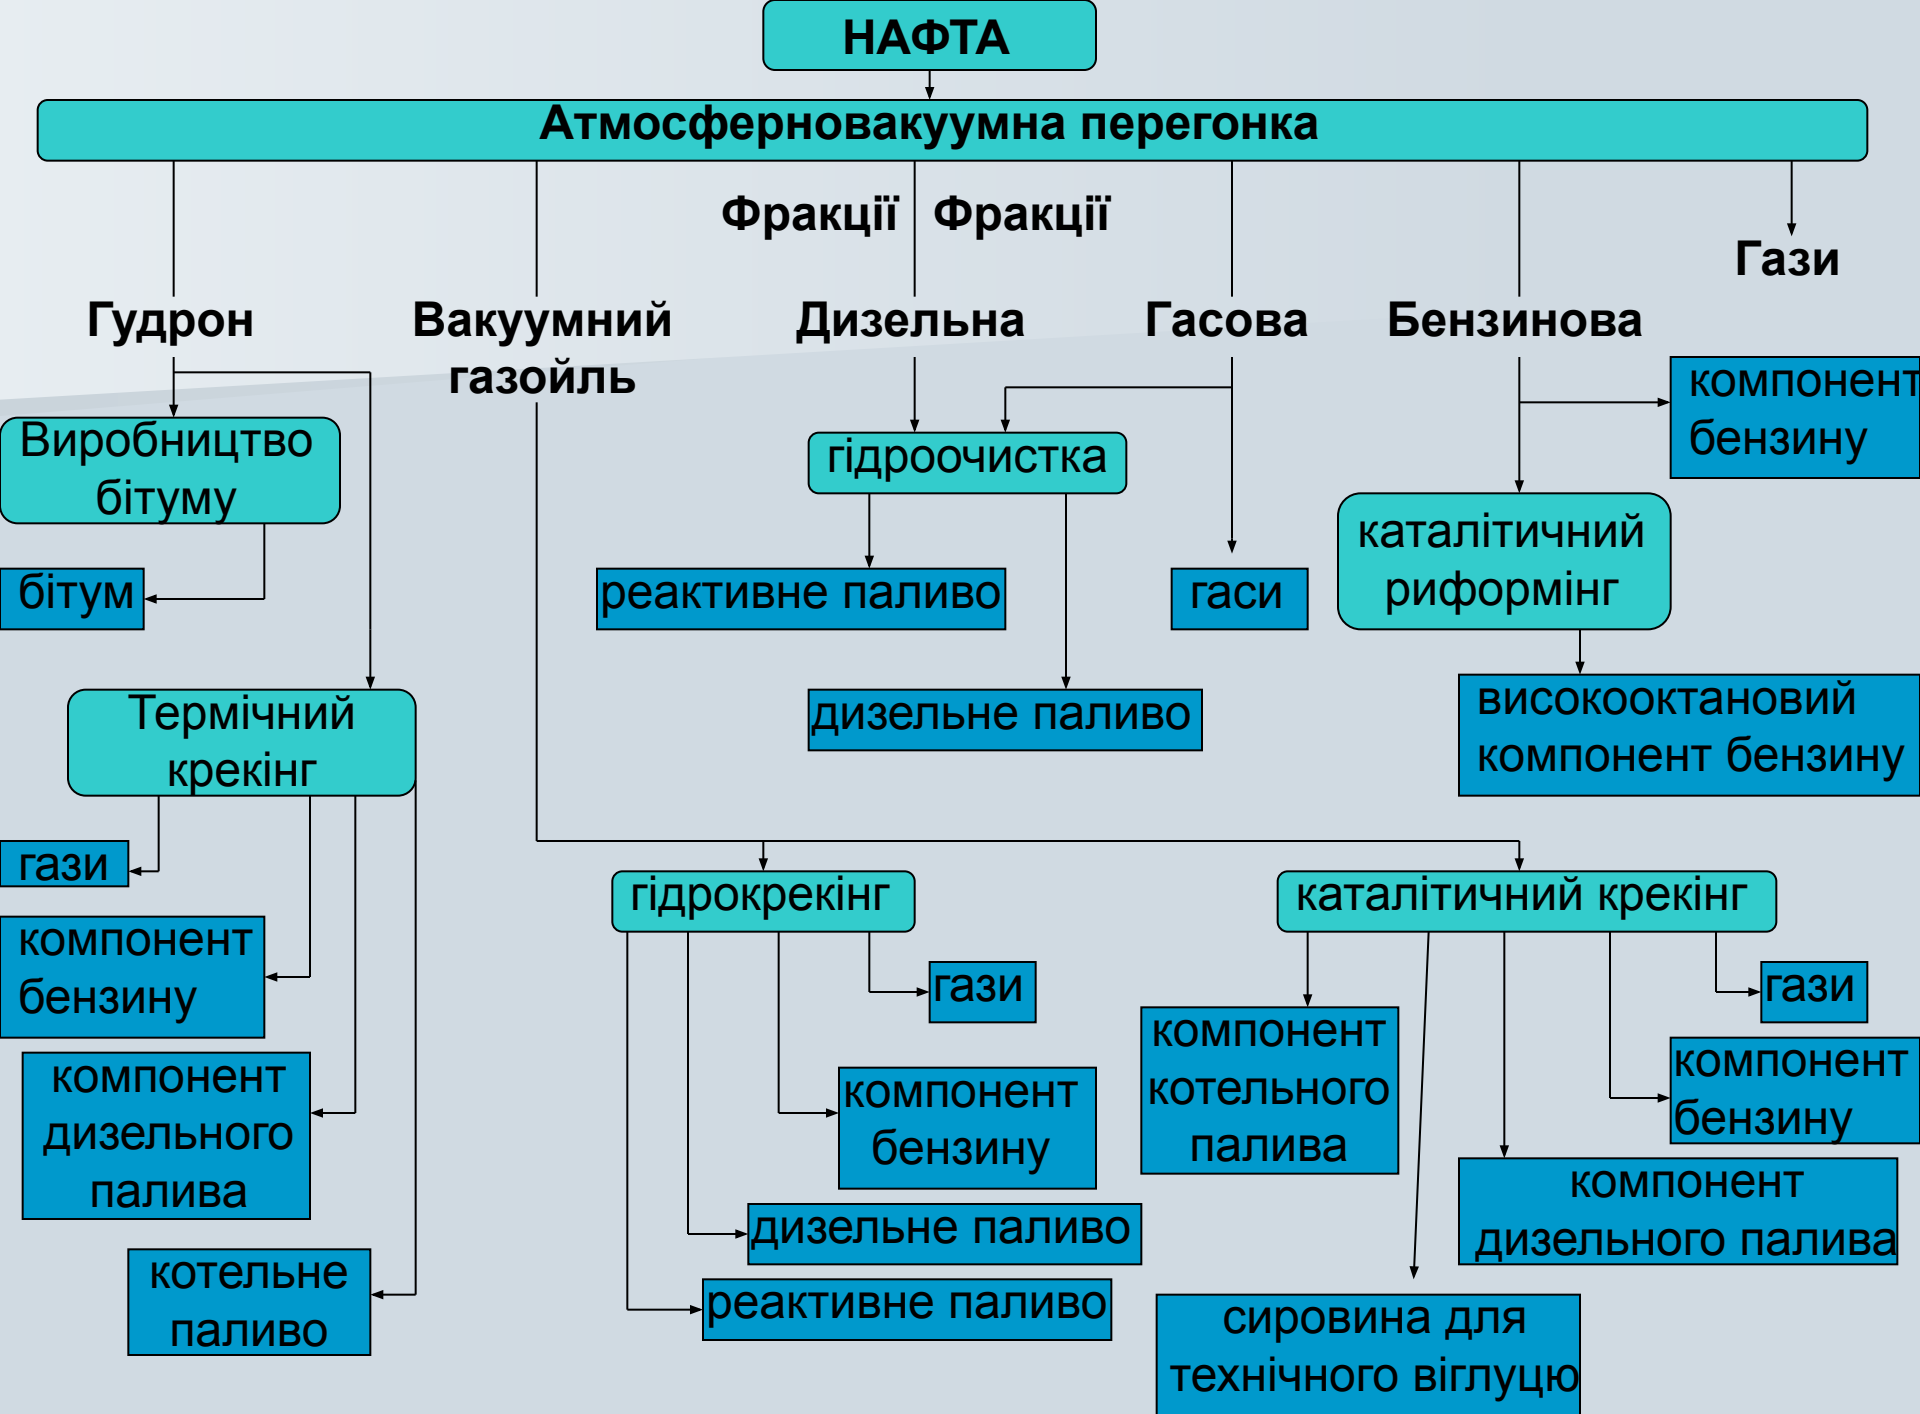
НАФТА

Атмосферновакуумна перегонка

Фракції Фракції

Гази

Гудрон

Вакуумний газойль

Дизельна

Гасова

Бензинова

Виробництво бітуму

бітум

компонент бензину

гідроочистка

реактивне паливо

гаси

каталітичний риформінг

високооктановий компонент бензину

дизельне паливо

Термічний крекінг

гази

компонент бензину

компонент дизельного палива

котельне паливо

гідрокрекінг

гази

компонент бензину

дизельне паливо

реактивне паливо

каталітичний крекінг

компонент котельного палива

гази

компонент бензину

компонент дизельного палива

сировина для технічного вілгуцю